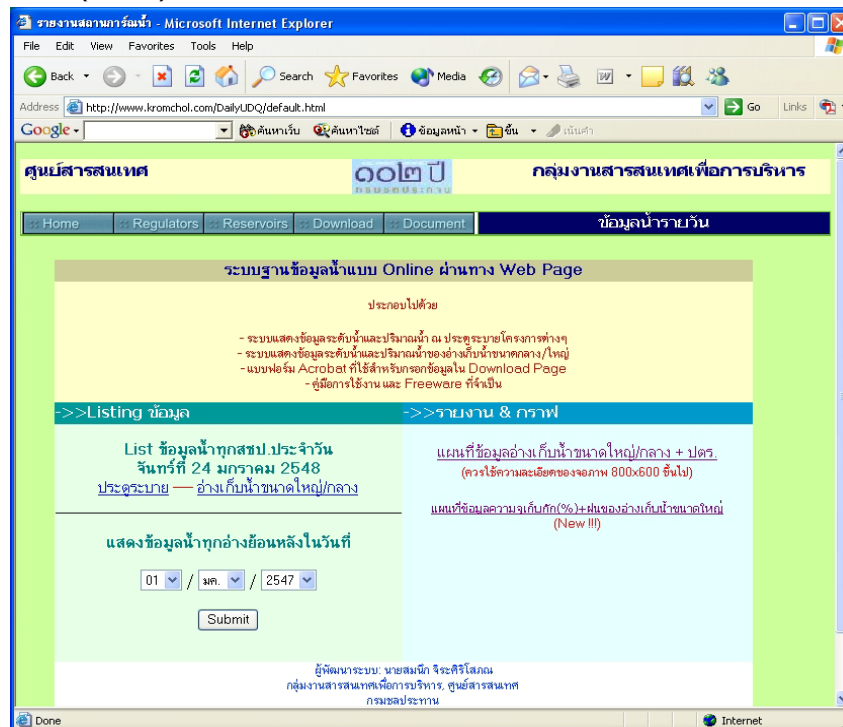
รายงานสถานการณ์น้ำ - Microsoft Internet Explorer

File Edit View Favorites Tools Help

Back Search Favorites Media

Address http://www.kromchol.com/DailyUDQ/default.html Go Links

Google ค้นหาเว็บ ค้นหาไซต์ ข้อมูลหน้า ขึ้น เน้นคำ

ศูนย์สารสนเทศ

๑๐๒ ปี
กรมชลประทาน

กลุ่มงานสารสนเทศเพื่อการบริหาร

Home | Regulators | Reservoirs | Download | Document

ข้อมูลน้ำรายวัน

ระบบฐานข้อมูลน้ำแบบ Online ผ่านทาง Web Page

ประกอบไปด้วย

- ระบบแสดงข้อมูลระดับน้ำและปริมาณน้ำ ณ ประตูระบายโครงการต่างๆ
- ระบบแสดงข้อมูลระดับน้ำและปริมาณน้ำของอ่างเก็บน้ำขนาดกลาง/ใหญ่
- แบบฟอร์ม Acrobat ที่ใช้สำหรับกรอกข้อมูลใน Download Page
- คู่มือการใช้งาน และ Freeware ที่จำเป็น

->>Listing ข้อมูล

->>รายงาน & กราฟ

List ข้อมูลน้ำทุกสชป.ประจำวัน
จันทร์ที่ 24 มกราคม 2548
ประตูระบาย — อ่างเก็บน้ำขนาดใหญ่/กลาง

แผนที่ข้อมูลอ่างเก็บน้ำขนาดใหญ่/กลาง + ปตร.
(ควรใช้ความละเอียดของจอภาพ 800x600 ขึ้นไป)

แผนที่ข้อมูลความจุเก็บกัก(%)+ฝนของอ่างเก็บน้ำขนาดใหญ่
(New !!!)

แสดงข้อมูลน้ำทุกอ่างย้อนหลังในวันที่

01 / มค. / 2547

Submit

ผู้พัฒนาระบบ: นายสมนึก จิระศิริโสภณ
กลุ่มงานสารสนเทศเพื่อการบริหาร, ศูนย์สารสนเทศ
กรมชลประทาน

Done

Internet